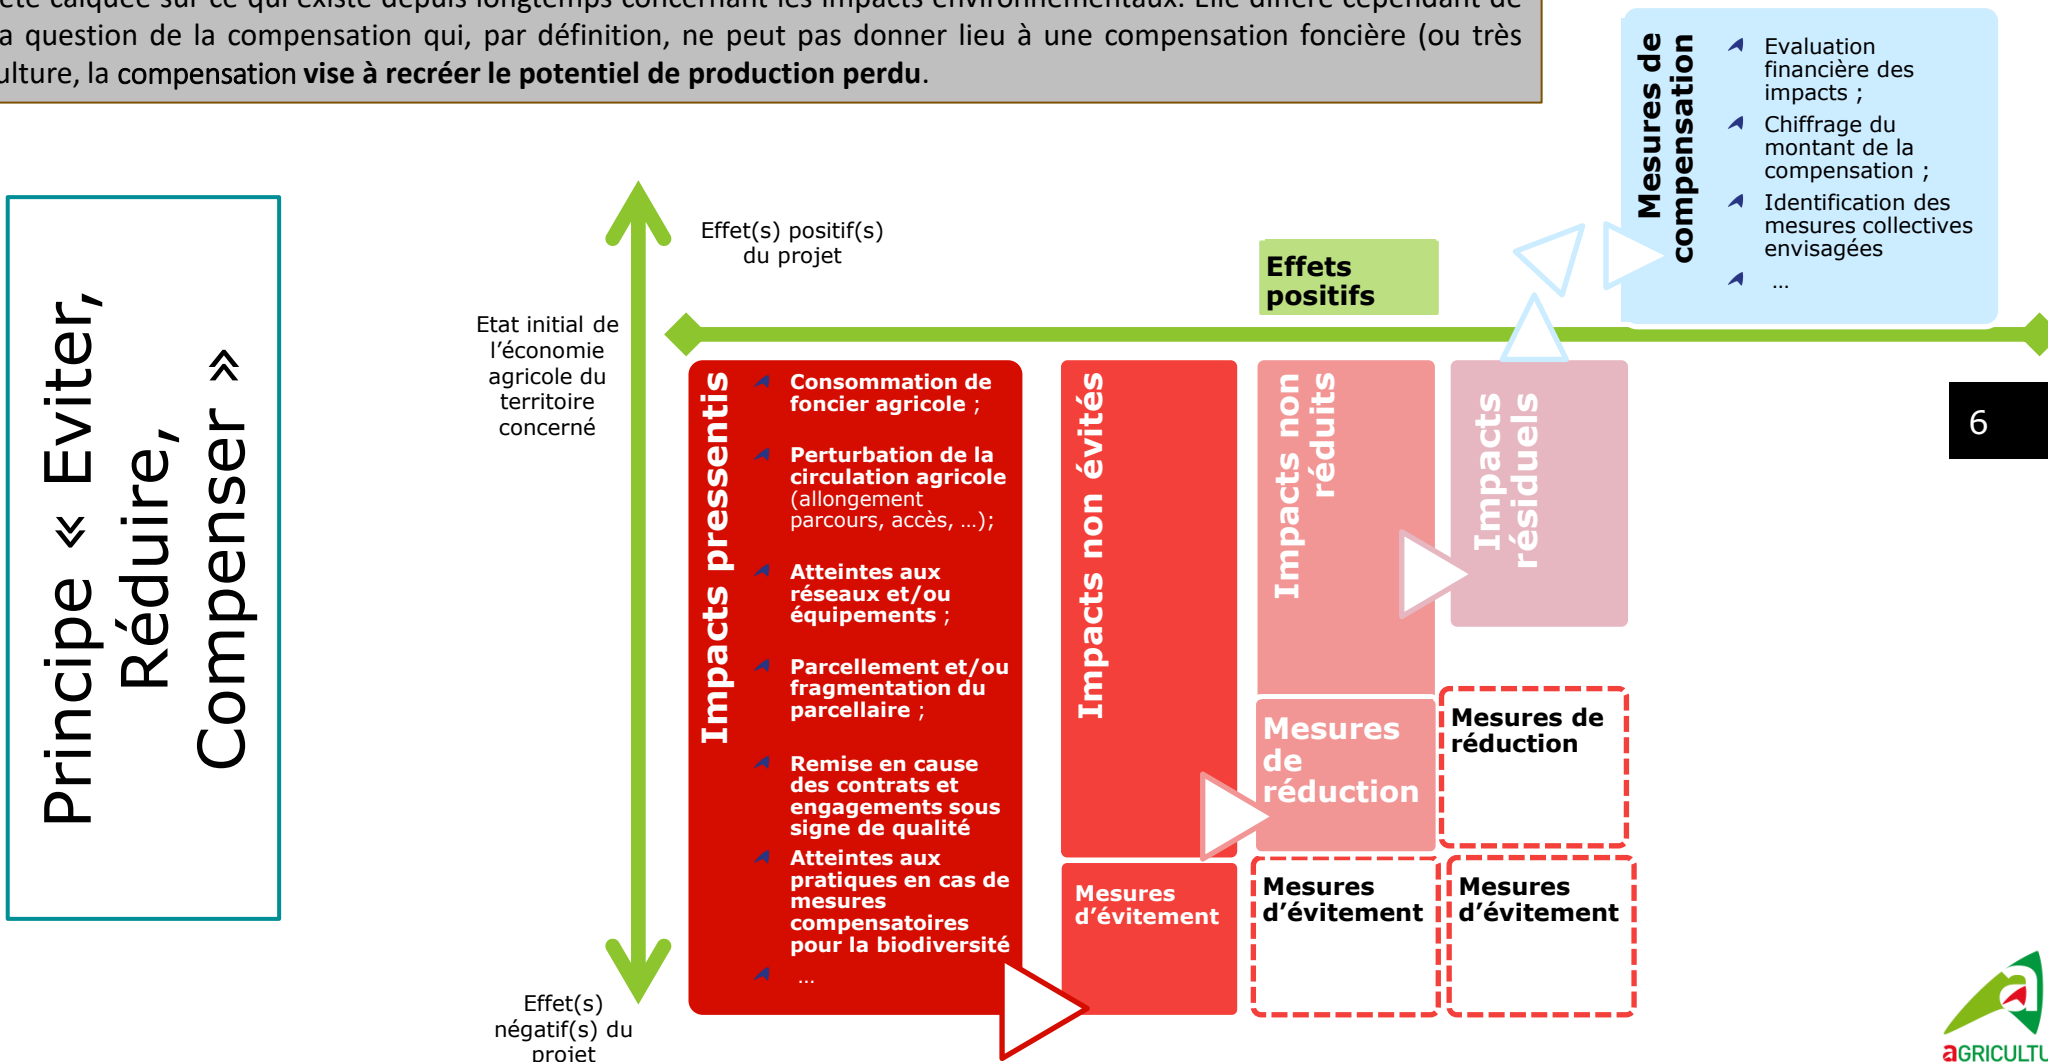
été calquée sur ce qui existe depuis longtemps concernant les impacts environnementaux. Elle diffère cependant de la question de la compensation qui, par définition, ne peut pas donner lieu à une compensation foncière (ou très culture, la compensation vise à recréer le potentiel de production perdu.

Principe « Eviter, Réduire, Compenser »

Effet(s) positif(s) du projet

Etat initial de l'économie agricole du territoire concerné

Effet(s) négatif(s) du projet

Impacts pressentis

Consommation de foncier agricole ;

Perturbation de la circulation agricole (allongement parcours, accès, …);

Atteintes aux réseaux et/ou équipements ;

Parcellement et/ou fragmentation du parcellaire ;

Remise en cause des contrats et engagements sous signe de qualité

Atteintes aux pratiques en cas de mesures compensatoires pour la biodiversité

…

Impacts non évités

Mesures d'évitement

Impacts non réduits

Mesures de réduction

Mesures d'évitement

Impacts résiduels

Mesures de réduction

Mesures d'évitement

Effets positifs

Mesures de compensation

Evaluation financière des impacts ;

Chiffrage du montant de la compensation ;

Identification des mesures collectives envisagées

…

6

aGRICULTU